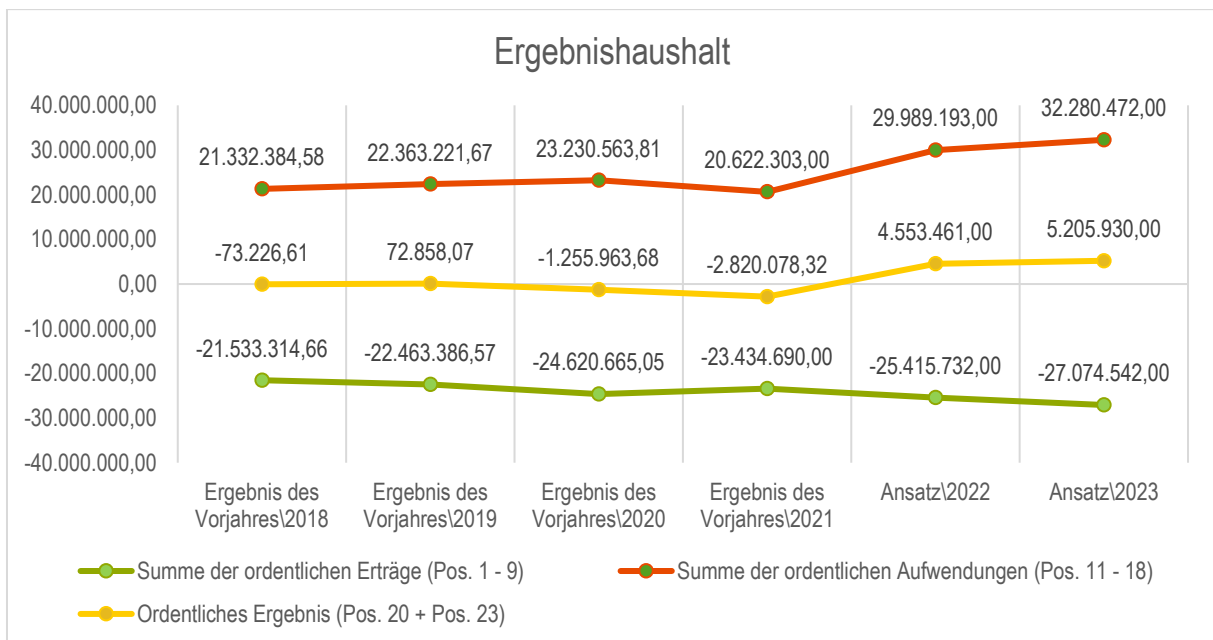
Ergebnishaushalt

40.000.000,00
30.000.000,00
20.000.000,00
10.000.000,00
0,00
-10.000.000,00
-20.000.000,00
-30.000.000,00
-40.000.000,00

21.332.384,58
22.363.221,67
23.230.563,81
20.622.303,00
29.989.193,00
32.280.472,00

-73.226,61
72.858,07
-1.255.963,68
-2.820.078,32
4.553.461,00
5.205.930,00

-21.533.314,66
-22.463.386,57
-24.620.665,05
-23.434.690,00
-25.415.732,00
-27.074.542,00

Ergebnis des Vorjahres\2018
Ergebnis des Vorjahres\2019
Ergebnis des Vorjahres\2020
Ergebnis des Vorjahres\2021
Ansatz\2022
Ansatz\2023

Summe der ordentlichen Erträge (Pos. 1 - 9)
Summe der ordentlichen Aufwendungen (Pos. 11 - 18)
Ordentliches Ergebnis (Pos. 20 + Pos. 23)